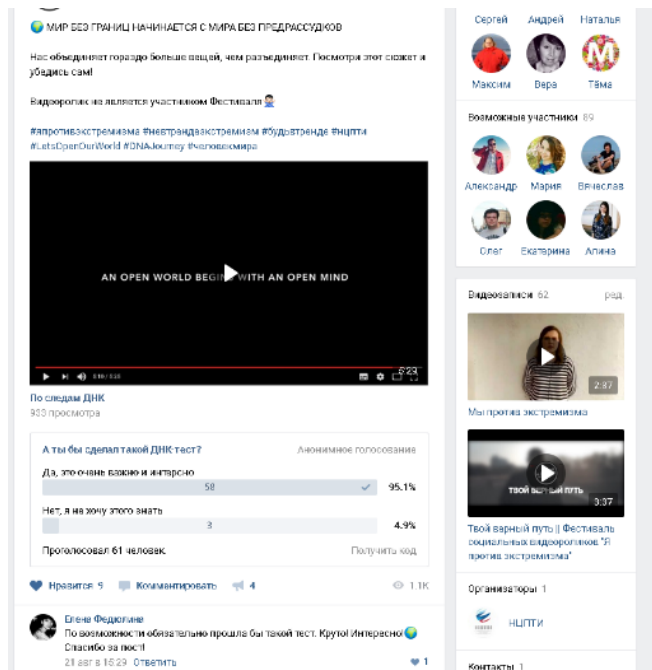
🌍 МИР БЕЗ ГРАНИЦ НАЧИНАЕТСЯ С МИРА БЕЗ ПРЕДРАССУДКОВ

Нас объединяет гораздо больше вещей, чем разъединяет. Посмотри этот сюжет и убедись сам!

Видеоролик не является участником Фестиваля👨‍💼

#противэкстремизма #нетрендаэкстремизм #будьвтренде #нцпти
#LetsOpenOurWorld #DNAJourney #человекмира

AN OPEN WORLD BEGINS WITH AN OPEN MIND

5:23

По следам ДНК
933 просмотра

А ты бы сделал такой ДНК тест? Анонимное голосование

Да, это очень важно и интересно
58 95.1%

Нет, я не хочу этого знать
3 4.9%

Проголосовал 61 человек. Получить код

Нравится 9 Комментировать 4 1.1K

Елена Федюнина
По возможности обязательно прошла бы такой тест. Круто! Интересно🌍 Спасибо за пост!
21 авг в 15:29 Ответить 1

Сергей Андрей Наталья
Максим Вера Тёма

Возможные участники 89

Александр Мария Вячеслав
Олег Екатерина Алина

Видеозаписи 62 ред.

2:37
Мы против экстремизма

ТВОЙ ВЕРНЫЙ ПУТЬ
3:37
Твой верный путь || Фестиваль социальных видеороликов "Я против экстремизма"

Организаторы 1

НЦПТИ

Контакты 1